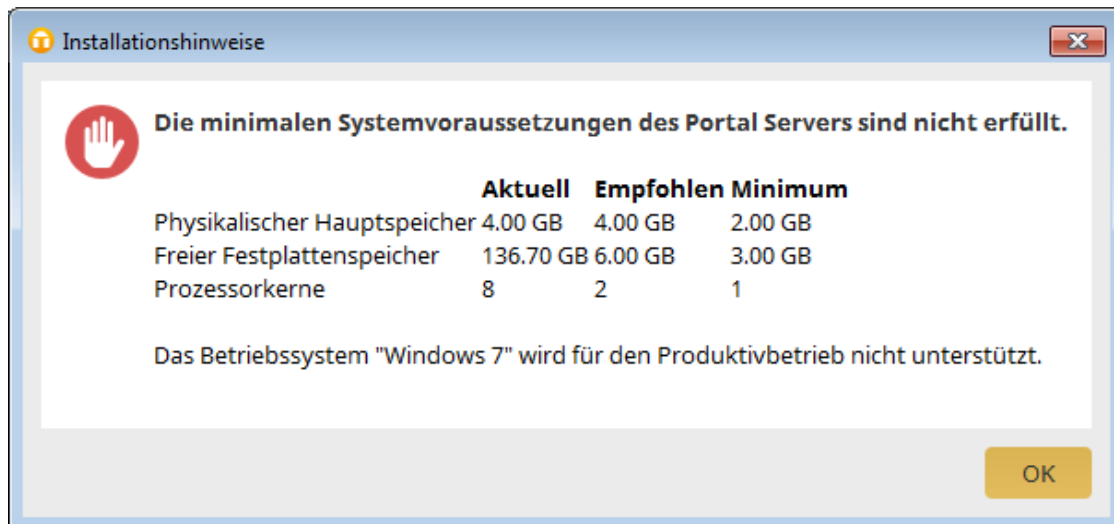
Installationshinweise

Die minimalen Systemvoraussetzungen des Portal Servers sind nicht erfüllt.

| | Aktuell | Empfohlen | Minimum |
|---|---|---|---|
| Physikalischer Hauptspeicher | 4.00 GB | 4.00 GB | 2.00 GB |
| Freier Festplattenspeicher | 136.70 GB | 6.00 GB | 3.00 GB |
| Prozessorkerne | 8 | 2 | 1 |

Das Betriebssystem "Windows 7" wird für den Produktivbetrieb nicht unterstützt.

OK